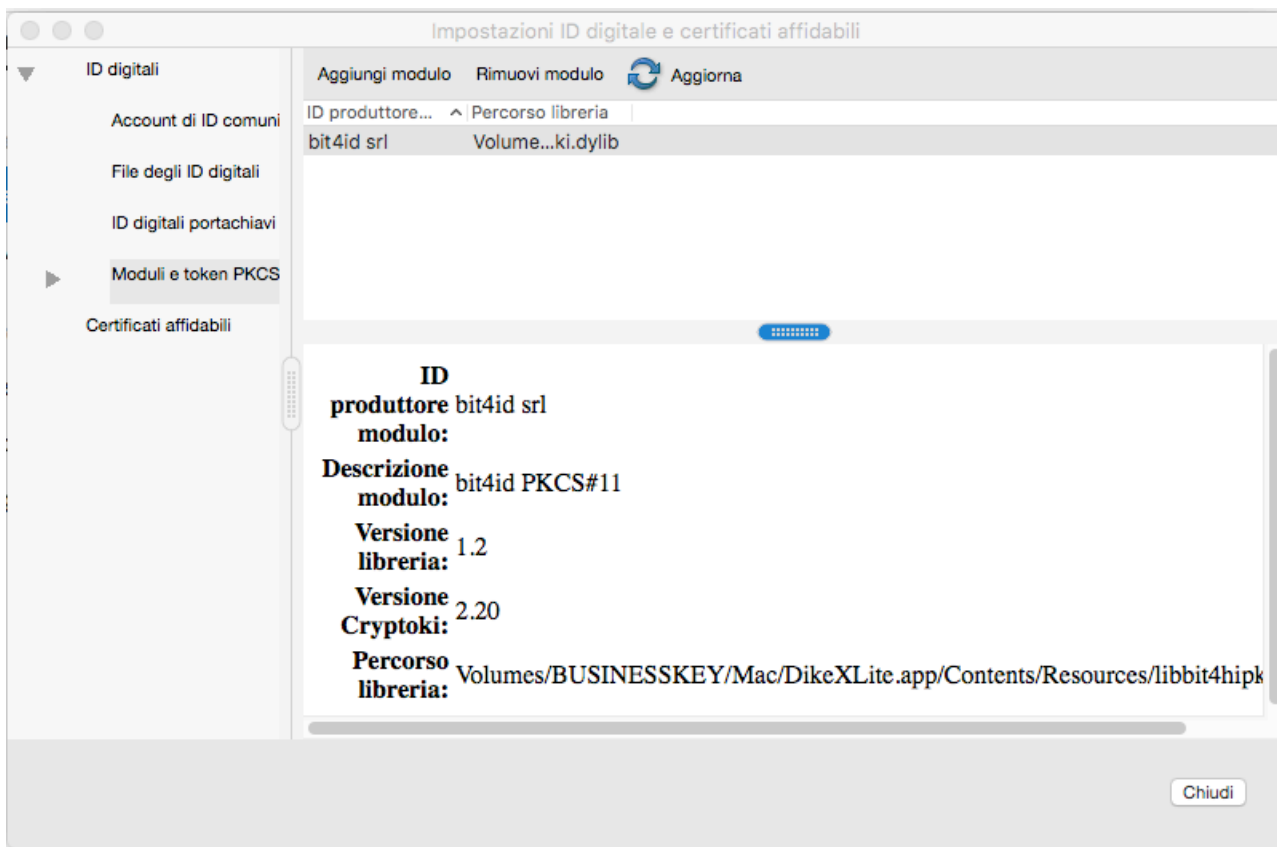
Impostazioni ID digitale e certificati affidabili

ID digitali
Account di ID comuni
File degli ID digitali
ID digitali portachiavi
Moduli e token PKCS
Certificati affidabili

Aggiungi modulo Rimuovi modulo Aggiorna

| ID produttore... | Percorso libreria |
|---|---|
| bit4id srl | Volume...ki.dylib |

ID produttore modulo: bit4id srl
Descrizione modulo: bit4id PKCS#11
Versione libreria: 1.2
Versione Cryptoki: 2.20
Percorso libreria: Volumes/BUSINESSKEY/Mac/DikeXLite.app/Contents/Resources/libbit4hipk

Chiudi